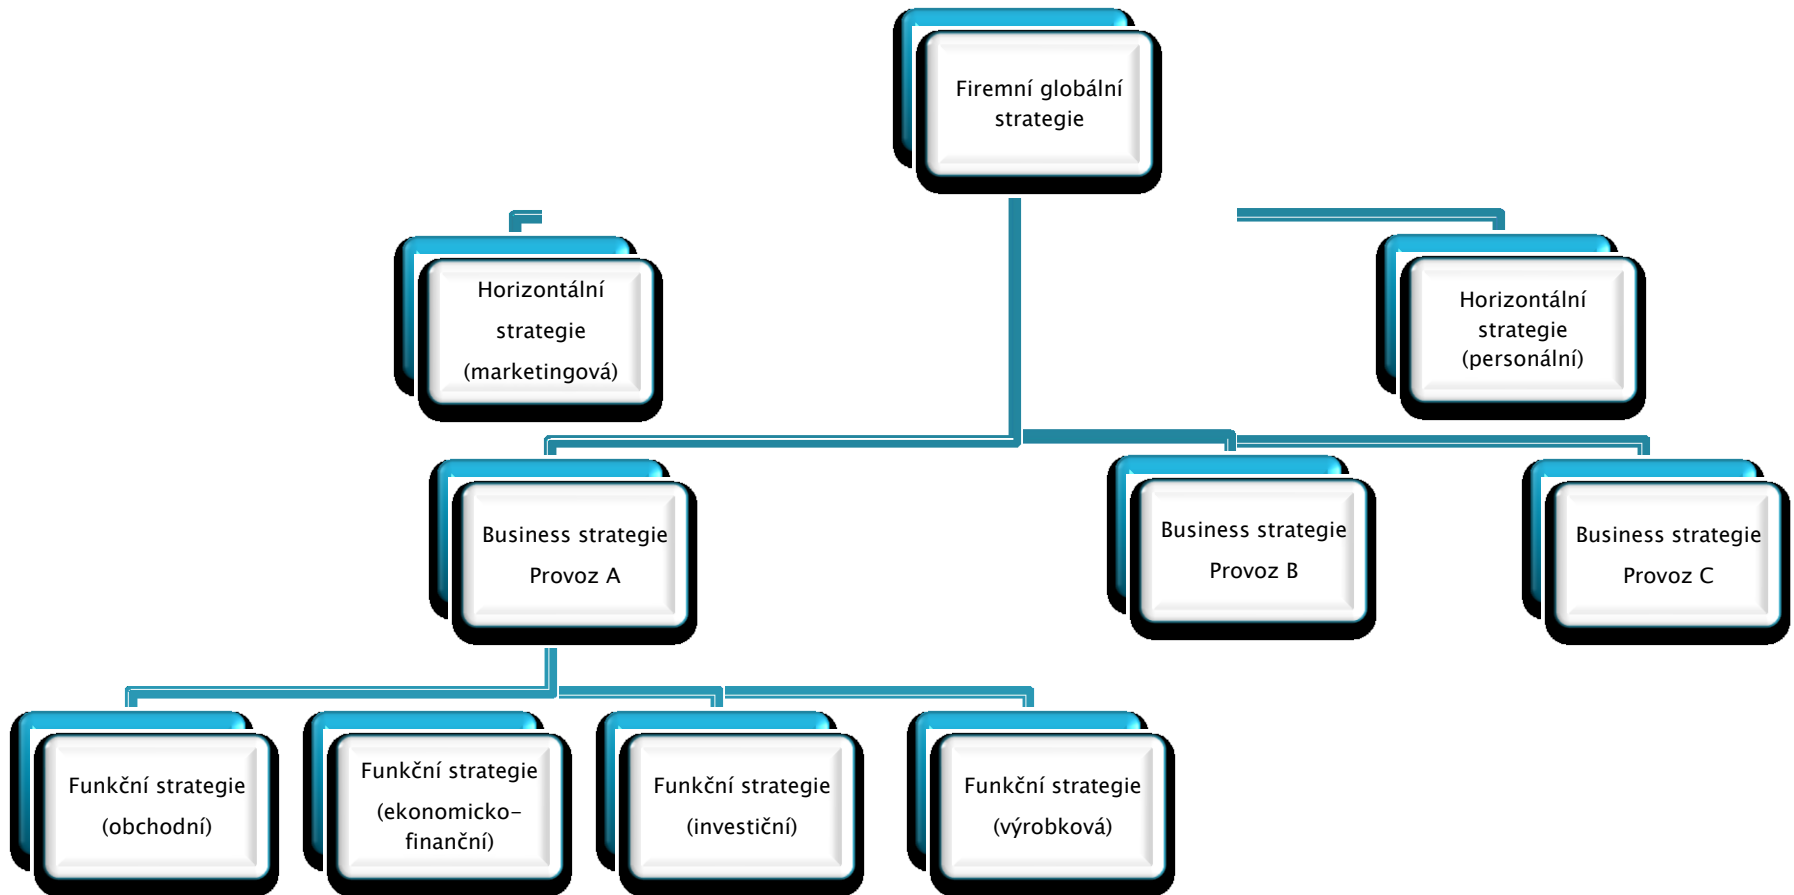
Firemní globální strategie

Horizontální strategie (marketingová)

Horizontální strategie (personální)

Business strategie Provoz A

Business strategie Provoz B

Business strategie Provoz C

Funkční strategie (obchodní)

Funkční strategie (ekonomicko-finanční)

Funkční strategie (investiční)

Funkční strategie (výrobková)